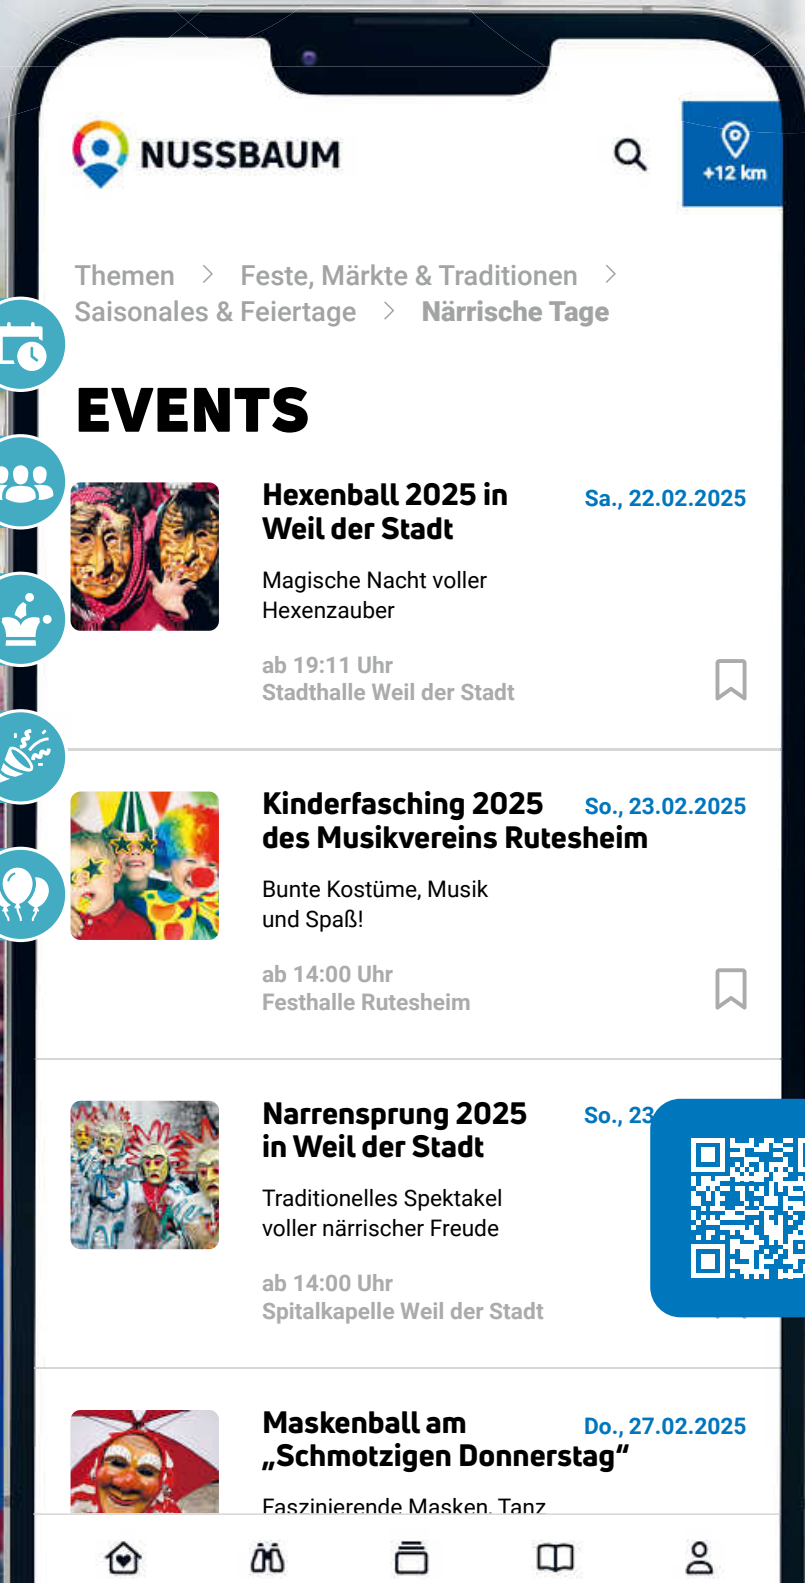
NUSSBAUM

+12 km

Themen > Feste, Märkte & Traditionen > Saisonales & Feiertage > Närrische Tage

EVENTS

Hexenball 2025 in Weil der Stadt
Sa., 22.02.2025
Magische Nacht voller Hexenzauber
ab 19:11 Uhr
Stadthalle Weil der Stadt

Kinderfasching 2025 des Musikvereins Rutesheim
So., 23.02.2025
Bunte Kostüme, Musik und Spaß!
ab 14:00 Uhr
Festhalle Rutesheim

Narrensprung 2025 in Weil der Stadt
So., 23 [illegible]
Traditionelles Spektakel voller närrischer Freude
ab 14:00 Uhr
Spitalkapelle Weil der Stadt

Maskenball am „Schmotzigen Donnerstag“
Do., 27.02.2025
Faszinierende Masken, Tanz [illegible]